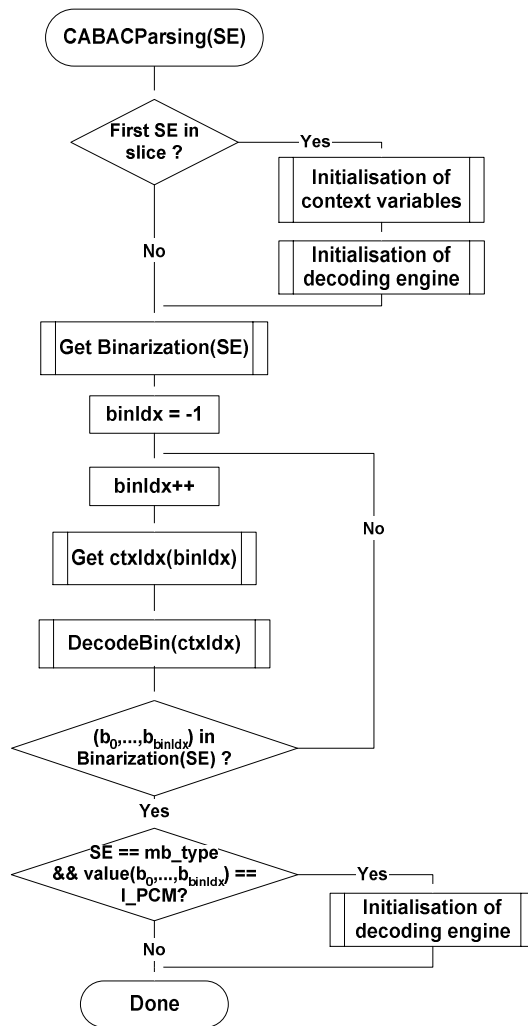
CABACParsing(SE)

First SE in slice ?

Yes

Initialisation of context variables

No

Initialisation of decoding engine

Get Binarization(SE)

binIdx = -1

binIdx++

No

Get ctxIdx(binIdx)

DecodeBin(ctxIdx)

$(b_0,...,b_{binIdx})$ in Binarization(SE) ?

Yes

SE == mb_type && value$(b_0,...,b_{binIdx})$ == I_PCM?

Yes

Initialisation of decoding engine

No

Done